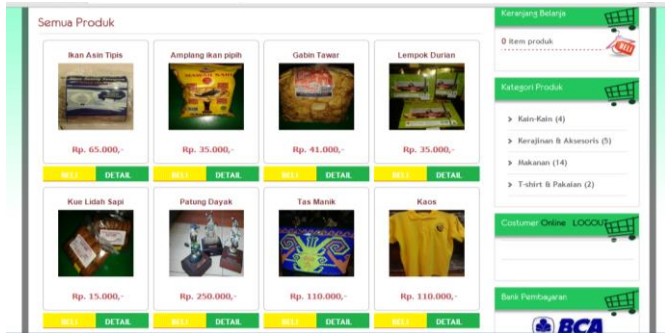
Semua Produk

Ikan Asin Tipis
Rp. 65.000,-
BELI DETAIL

Amplang ikan pipih
Rp. 35.000,-
BELI DETAIL

Gabin Tawar
Rp. 41.000,-
BELI DETAIL

Lempok Durian
Rp. 35.000,-
BELI DETAIL

Kue Lidah Sapi
Rp. 15.000,-
BELI DETAIL

Patung Dayak
Rp. 250.000,-
BELI DETAIL

Tas Manik
Rp. 110.000,-
BELI DETAIL

Kaos
Rp. 110.000,-
BELI DETAIL

Keranjang Belanja
0 item produk

Kategori Produk
Kain-Kain (4)
Kerajinan & Aksesoris (5)
Makanan (14)
T-shirt & Pakaian (2)

Costumer Online LOGOUT

Bank Pembayaran
BCA